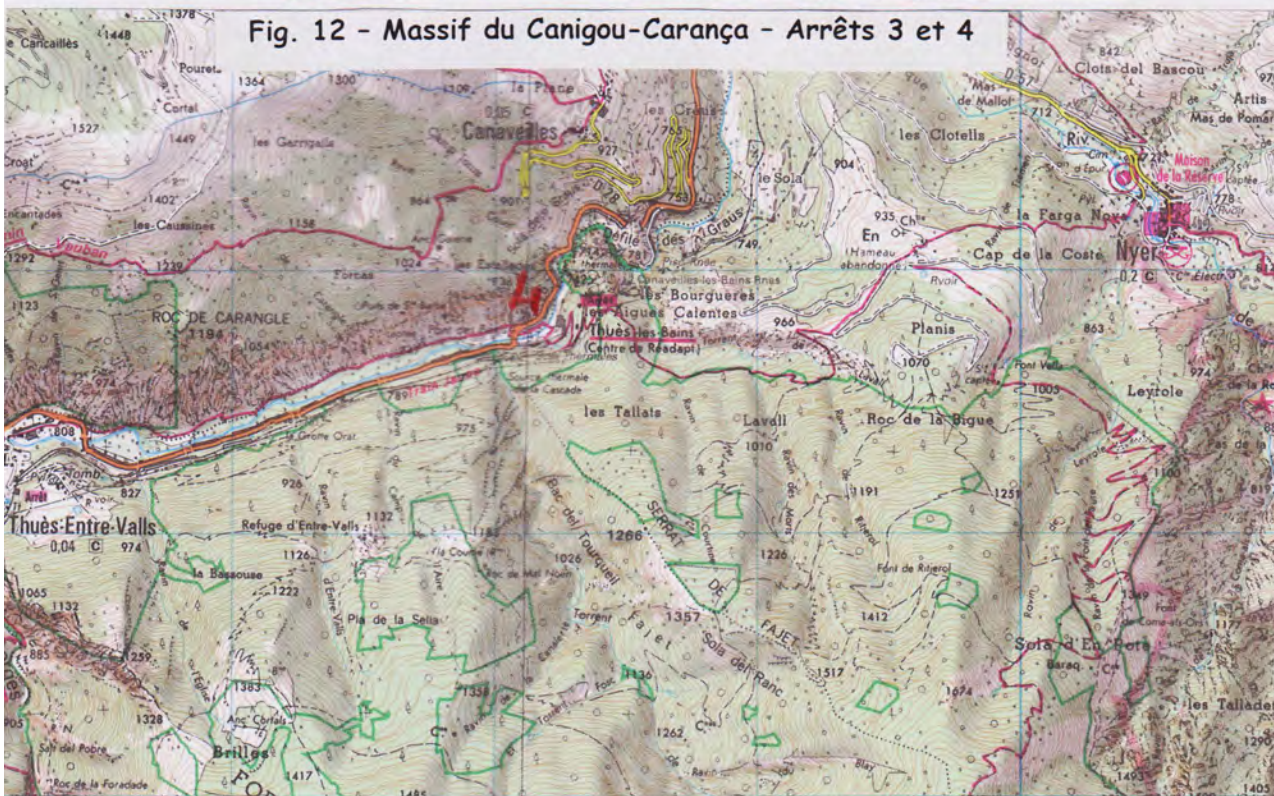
Fig. 12 - Massif du Canigou-Carança - Arrêts 3 et 4

1378
Cancaillès
1448
Pouret
1364
1300
la Plane
Cortal
1527
1449
Canaveilles
les Garrigalls
les Cremis
927
Croat
1402
les Caussines
1158
Vauban
1292
1239
1024
Forcas
Défilé des Graus
749
ROC DE CARANGLE
1194
1123
1054
974
808
Thuès-Entre-Valls
0,04
C
974
827
Refuge d'Entre-Valls
1132
926
975
la Bassouse
1126
1222
Pla de la Sella
1065
1132
885
1259
1383
1328
Brilles
Anc. Cortals
1417
Roc de la Foradade
Sarret del Pobre
905
1355
Thuès-les-Bains
(Centre de Réadapt)
les Aigues Calentes
Cal Bourgueres
la Cascade
les Tallais
1266
SERRAT DE FAJET
Roc del Tourqueil
1026
1357
Sola del Ranc
1136
1262
1517
Lavall
1010
1226
1191
1412
1674
Font de Ritierol
Roc de la Bigue
1251
Planis
1070
966
863
Cap de la Coste
Nyer
0,2
C
935
En
Hameau abandonné
la Farga Nova
904
les Clotells
le Sola
Mas de Mallol
712
Clots del Bascou
842
Artis
Mas de Pomar
Maison de la Réserve
778
Leyrole
974
1005
1100
Sola d'En Pore
Baraq.
les Talladel
1493